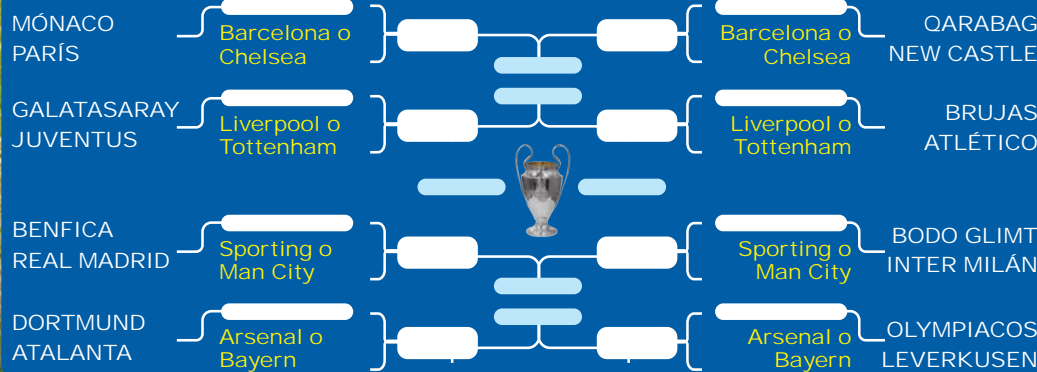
MÓNACO
PARÍS

Barcelona o Chelsea

Barcelona o Chelsea

QARABAG
NEW CASTLE

GALATASARAY
JUVENTUS

Liverpool o Tottenham

Liverpool o Tottenham

BRUJAS
ATLÉTICO

BENFICA
REAL MADRID

Sporting o Man City

Sporting o Man City

BODO GLIMT
INTER MILÁN

DORTMUND
ATALANTA

Arsenal o Bayern

Arsenal o Bayern

OLYMPIACOS
LEVERKUSEN